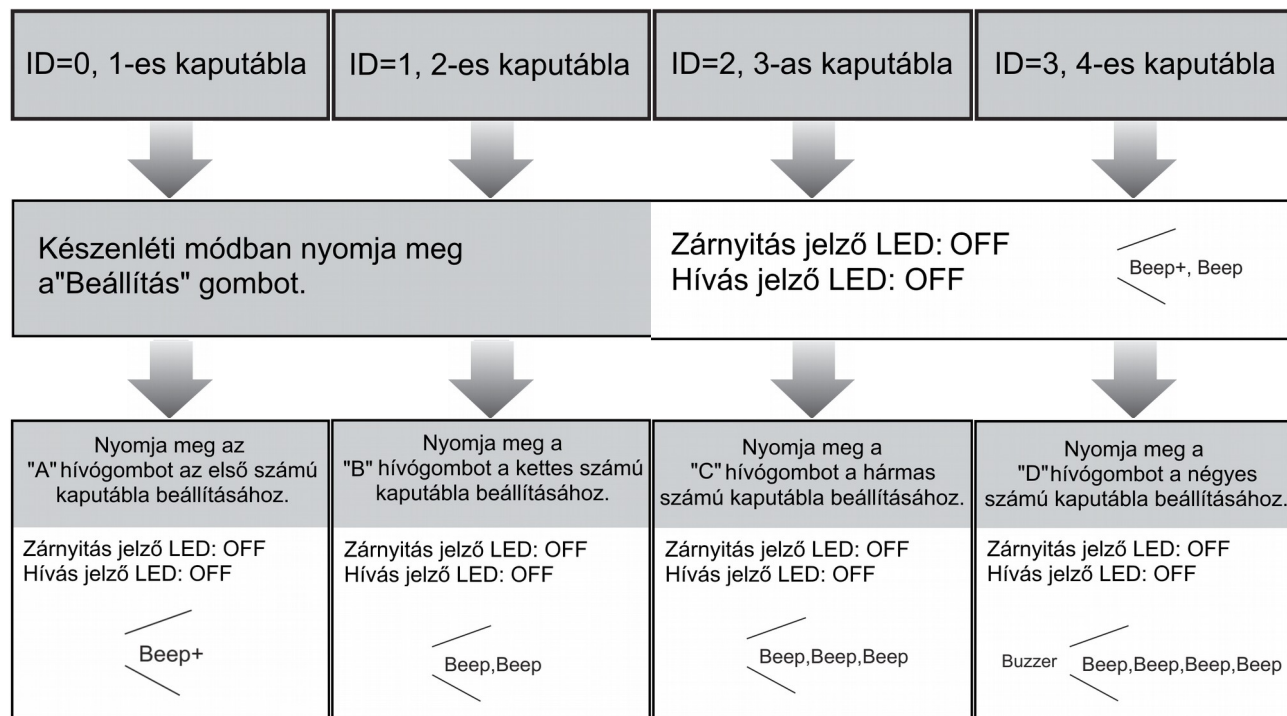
ID=0, 1-es kaputábla

ID=1, 2-es kaputábla

ID=2, 3-as kaputábla

ID=3, 4-es kaputábla

Készenléti módban nyomja meg a"Beállítás" gombot.

Zárnyitás jelző LED: OFF
Hívás jelző LED: OFF

Beep+, Beep

Nyomja meg az "A" hívógombot az első számú kaputábla beállításához.

Zárnyitás jelző LED: OFF
Hívás jelző LED: OFF

Beep+

Nyomja meg a "B" hívógombot a kettes számú kaputábla beállításához.

Zárnyitás jelző LED: OFF
Hívás jelző LED: OFF

Beep,Beep

Nyomja meg a "C" hívógombot a hármas számú kaputábla beállításához.

Zárnyitás jelző LED: OFF
Hívás jelző LED: OFF

Beep,Beep,Beep

Nyomja meg a "D"hívógombot a négyes számú kaputábla beállításához.

Zárnyitás jelző LED: OFF
Hívás jelző LED: OFF

Buzzer Beep,Beep,Beep,Beep